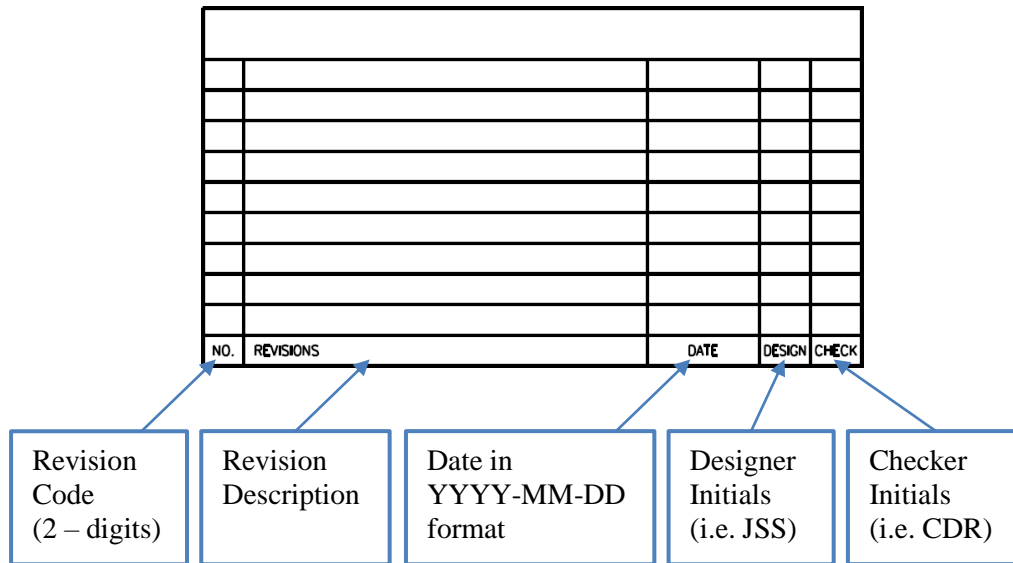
| | | | | |
|---|---|---|---|---|
| | | | | |
| | | | | |
| | | | | |
| | | | | |
| | | | | |
| | | | | |
| | | | | |
| | | | | |
| | | | | |
| NO. | REVISIONS | DATE | DESIGN | CHECK |

Revision Code (2 – digits)

Revision Description

Date in YYYY-MM-DD format

Designer Initials (i.e. JSS)

Checker Initials (i.e. CDR)